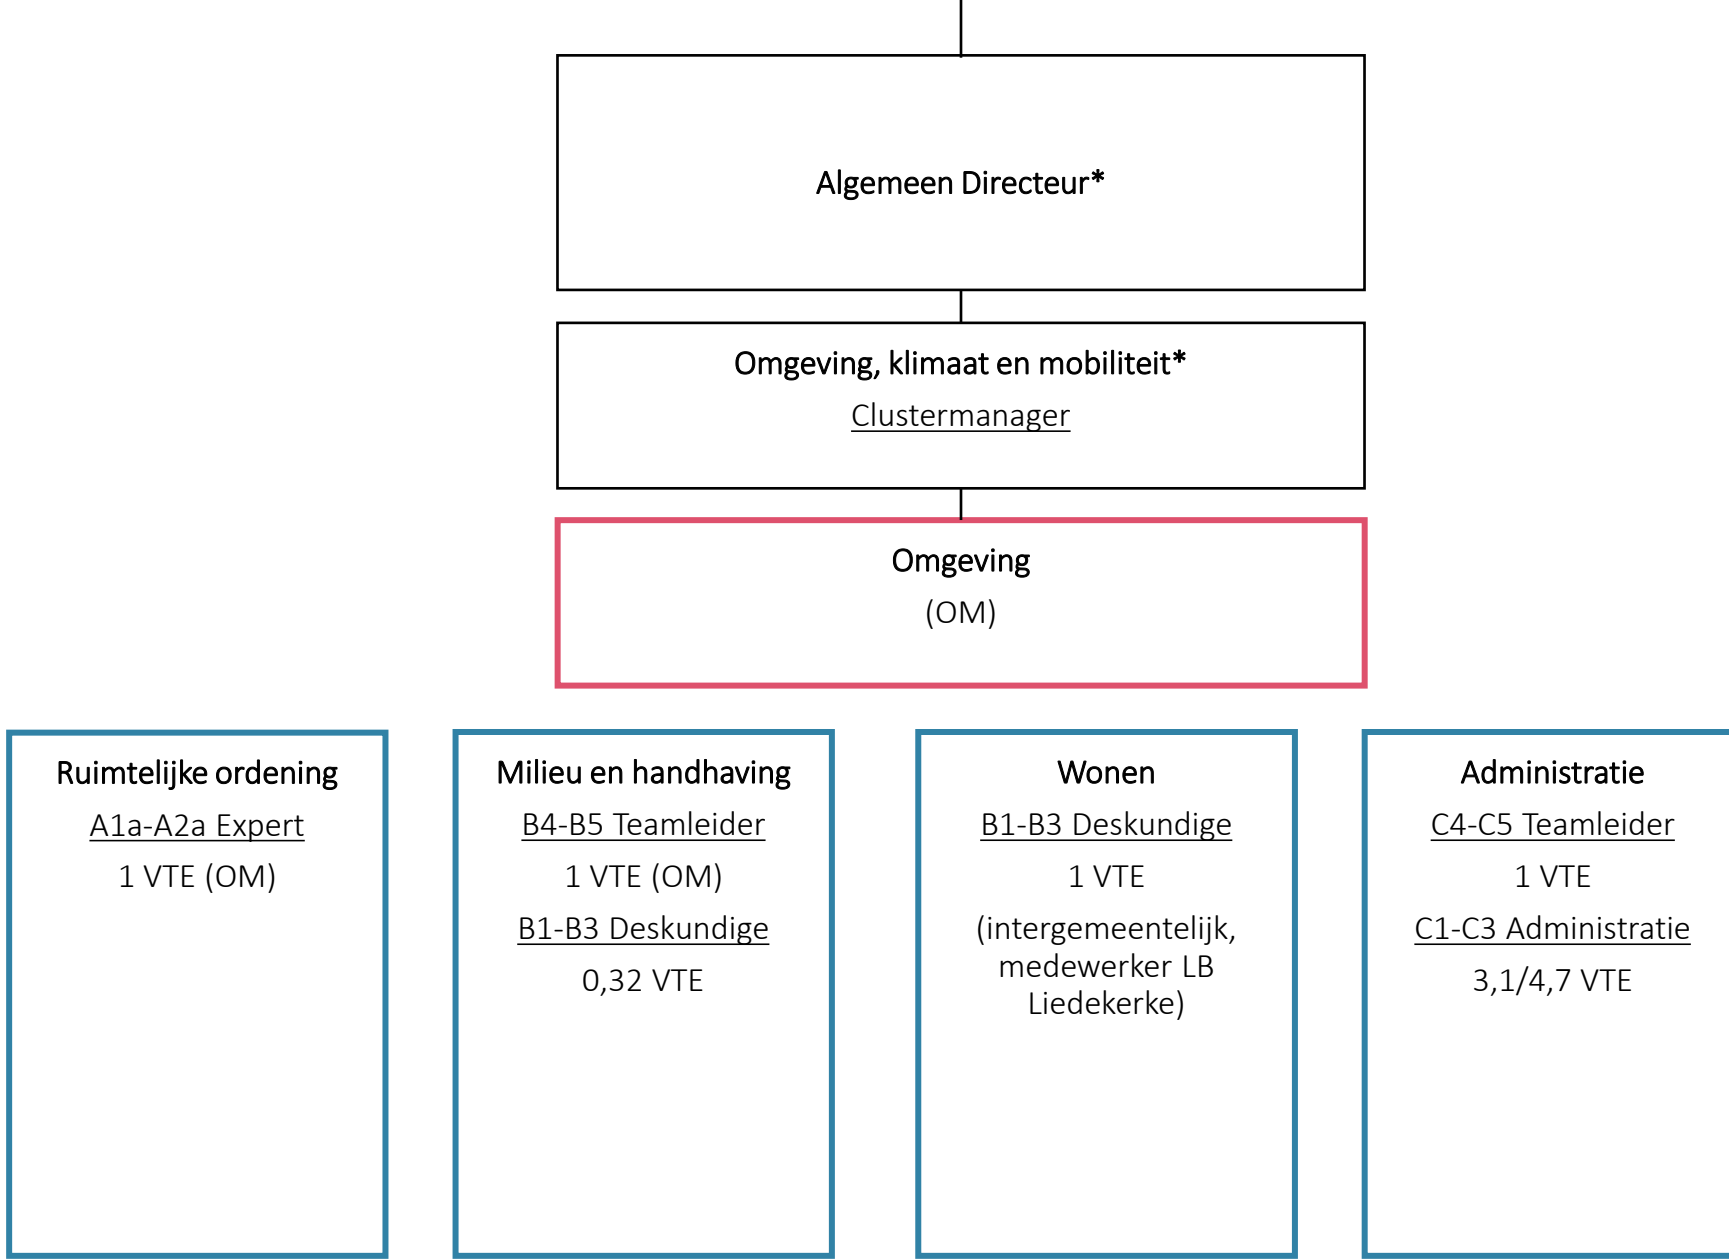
Algemeen Directeur*

Omgeving, klimaat en mobiliteit*

Clustermanager

Omgeving

(OM)

Ruimtelijke ordening

A1a-A2a Expert

1 VTE (OM)

Milieu en handhaving

B4-B5 Teamleider

1 VTE (OM)

B1-B3 Deskundige

0,32 VTE

Wonen

B1-B3 Deskundige

1 VTE

(intergemeentelijk, medewerker LB Liedekerke)

Administratie

C4-C5 Teamleider

1 VTE

C1-C3 Administratie

3,1/4,7 VTE